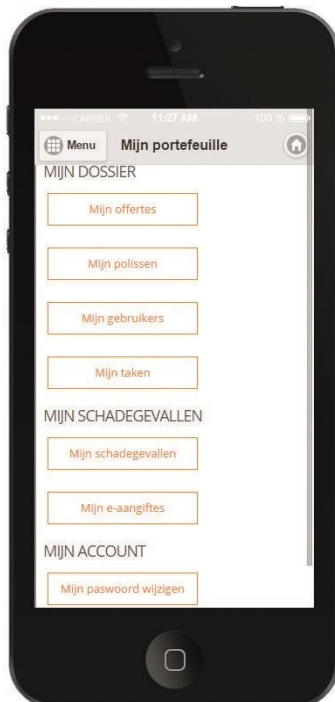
●●●○○ CARRIER 11:27 AM 100 %

Menu

Mijn portefeuille

MIJN DOSSIER

Mijn offertes

Mijn polissen

Mijn gebruikers

Mijn taken

MIJN SCHADEGEVALLEN

Mijn schadegevallen

Mijn e-aangiftes

MIJN ACCOUNT

Mijn paswoord wijzigen